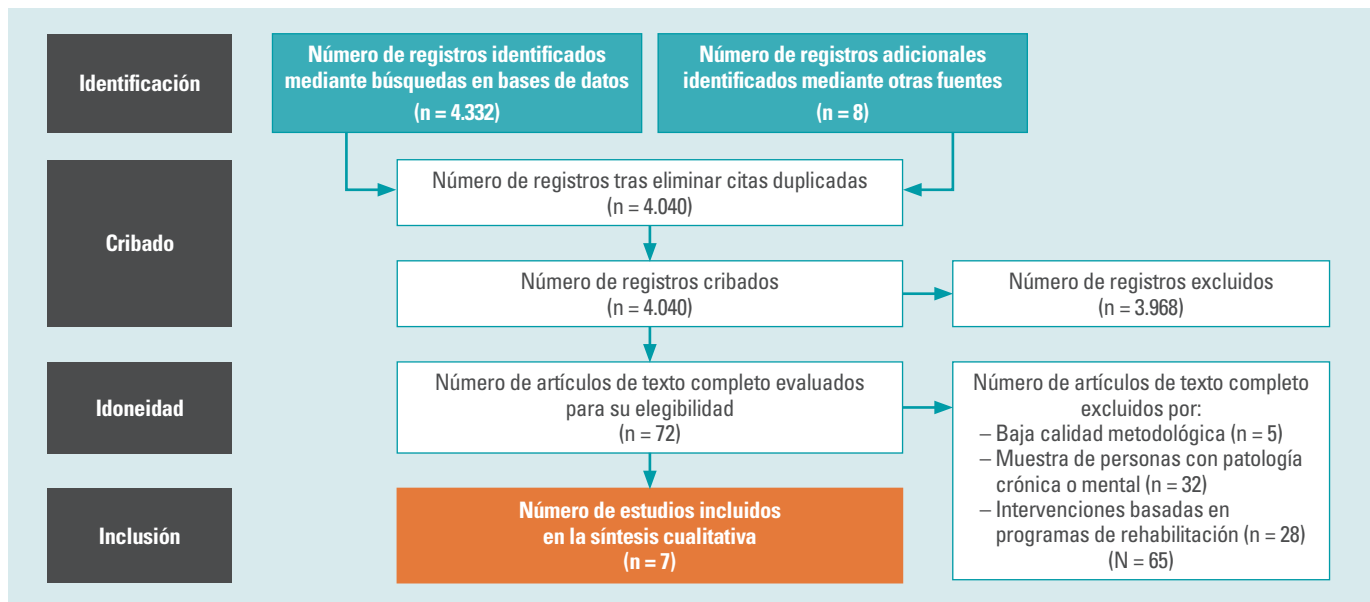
Identificación

Número de registros identificados mediante búsquedas en bases de datos
(n = 4.332)

Número de registros adicionales identificados mediante otras fuentes
(n = 8)

Cribado

Número de registros tras eliminar citas duplicadas
(n = 4.040)

Número de registros cribados
(n = 4.040)

Número de registros excluidos
(n = 3.968)

Idoneidad

Número de artículos de texto completo evaluados para su elegibilidad
(n = 72)

Número de artículos de texto completo excluidos por:
– Baja calidad metodológica (n = 5)
– Muestra de personas con patología crónica o mental (n = 32)
– Intervenciones basadas en programas de rehabilitación (n = 28)
(N = 65)

Inclusión

Número de estudios incluidos en la síntesis cualitativa
(n = 7)